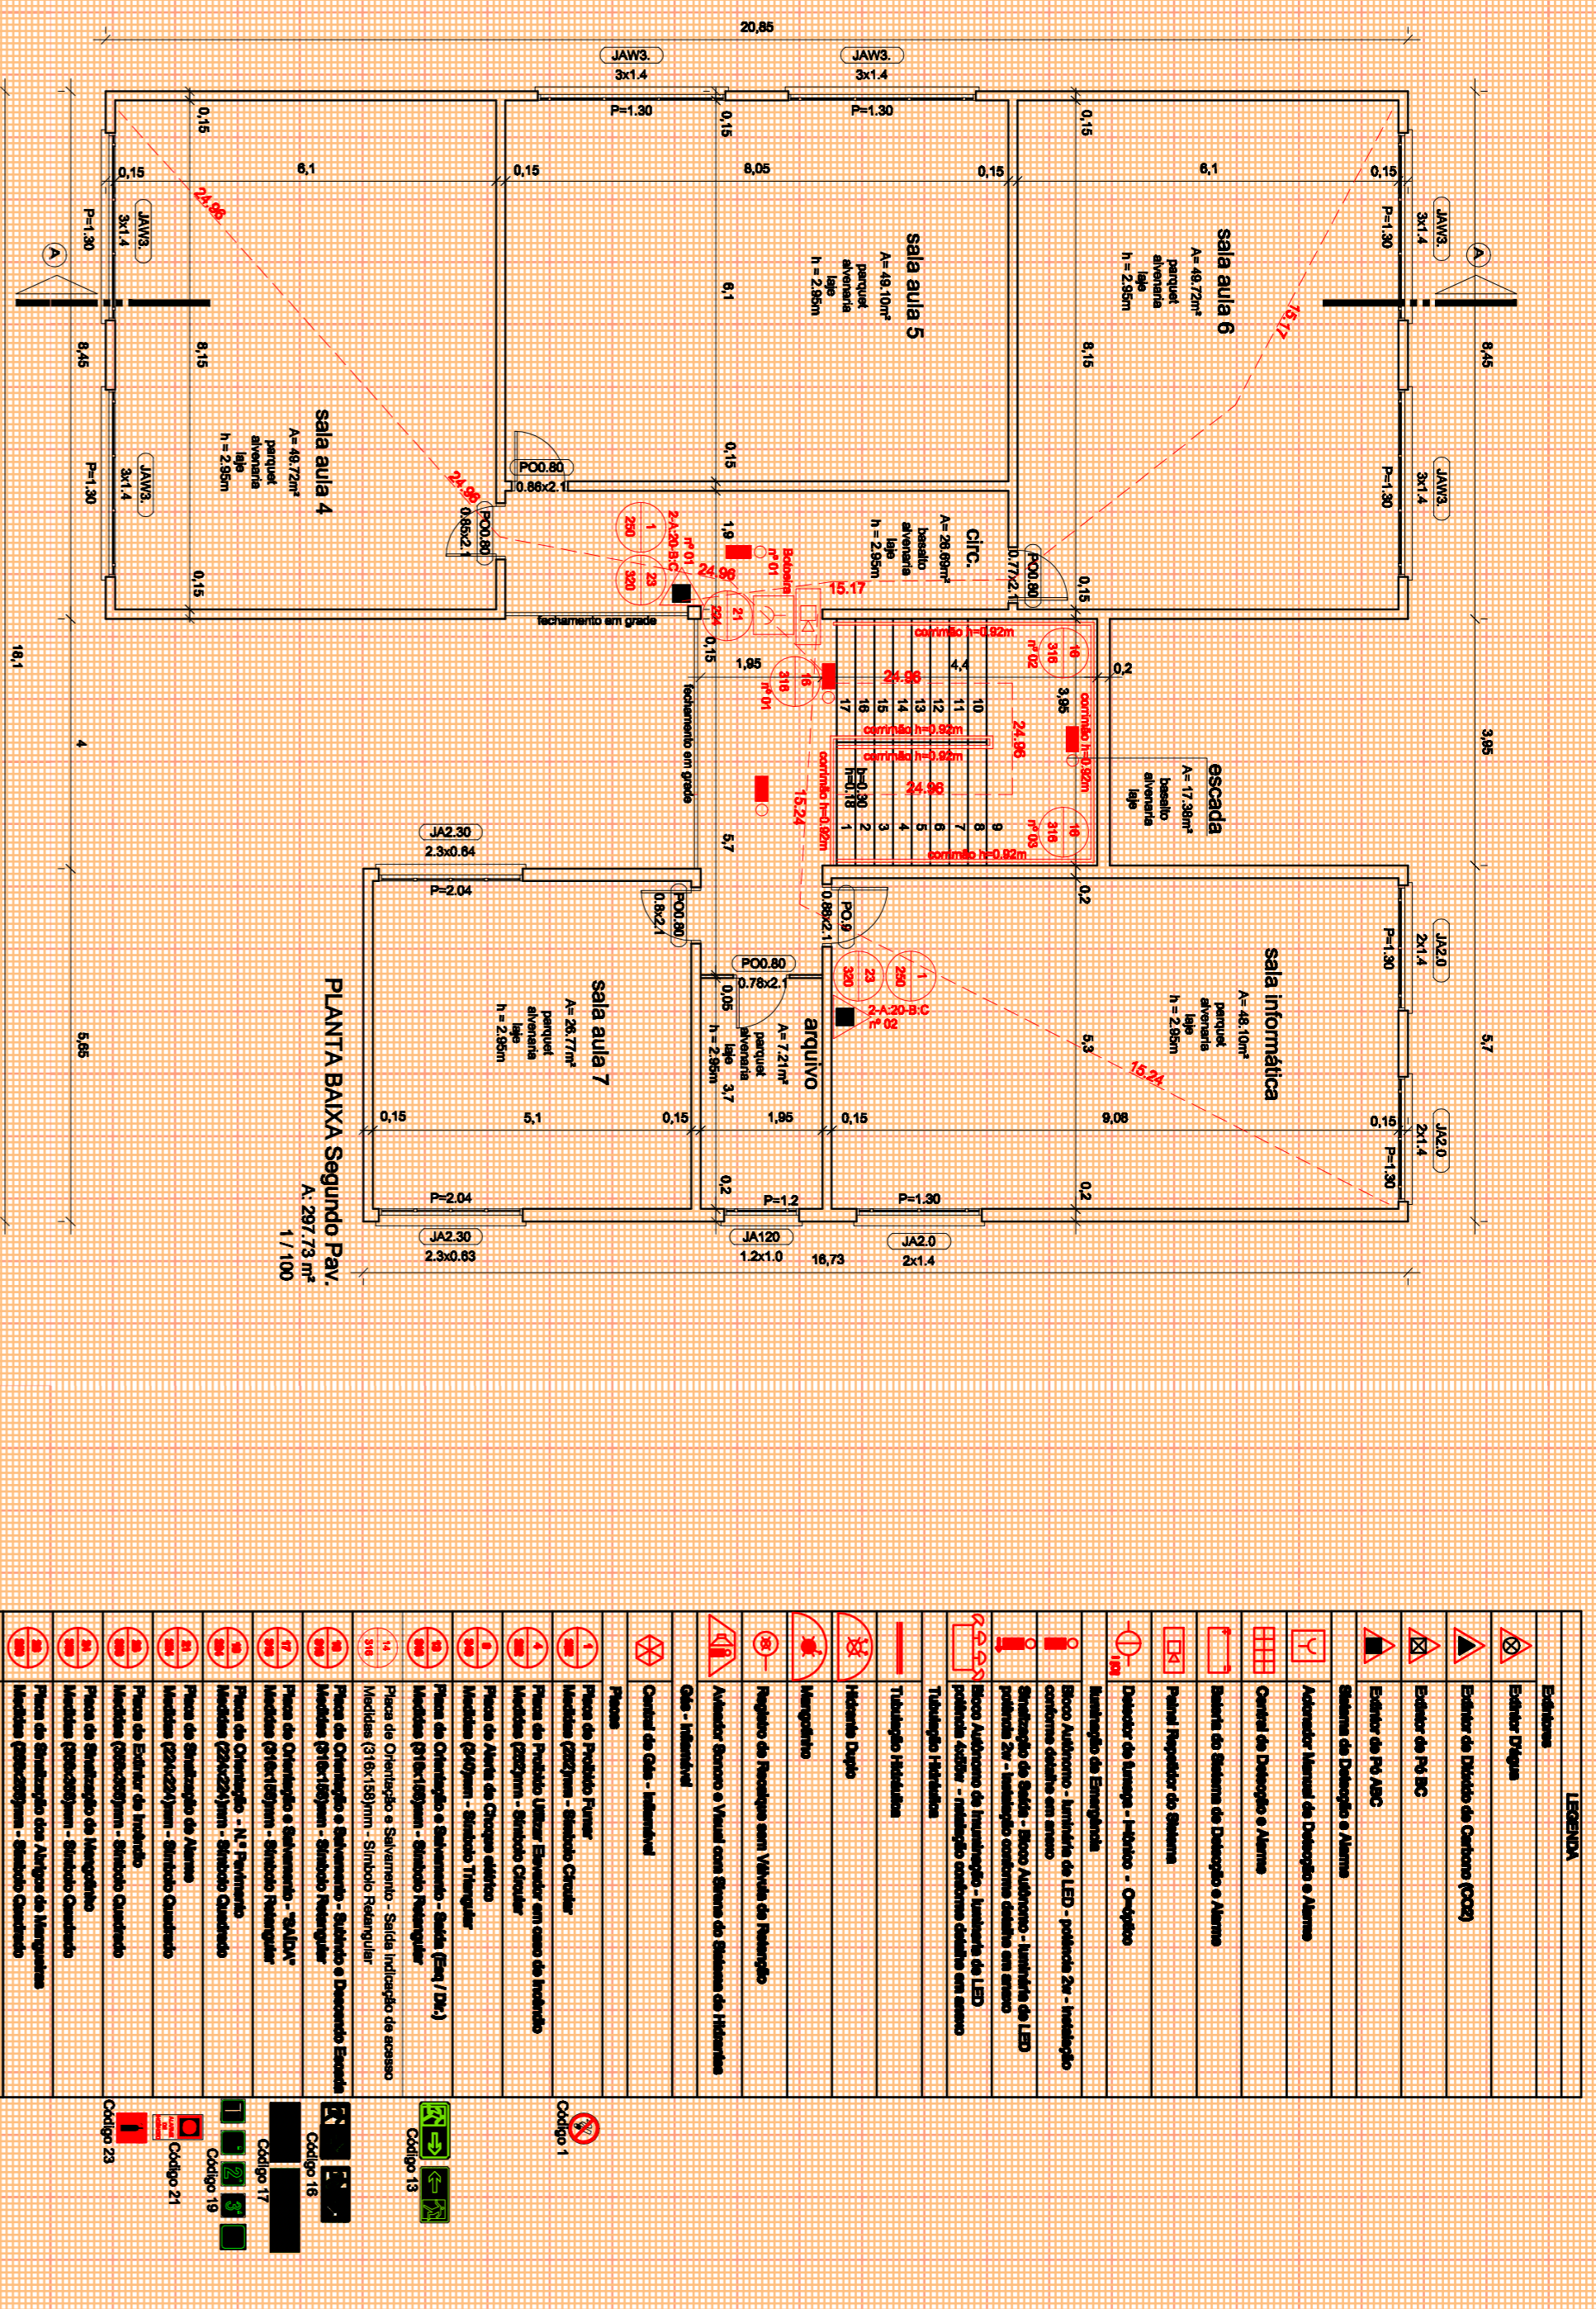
20,85

JAW3. 3x1.4
JAW3. 3x1.4
P=1.30
P=1.30

0,15
0,15
6,1
0,15
8,05
0,15
6,1
0,15

sala aula 5
A= 49.10m²
parquet
alvenaria
laje
h = 2.95m

sala aula 6
A= 49.72m²
parquet
alvenaria
laje
h = 2.95m

sala aula 4
A= 49.72m²
parquet
alvenaria
laje
h = 2.95m

circ.
A= 26.69m²
basalto
alvenaria
laje
h = 2.95m

escada
A= 17.38m²
basalto
alvenaria
laje

sala informática
A= 48.10m²
parquet
alvenaria
laje
h = 2.95m

sala aula 7
A= 26.77m²
parquet
alvenaria
laje
h = 2.95m

arquivo
A= 7.21m²
parquet
alvenaria
laje
h = 2.95m

24.96
24.96
24.96
24.96
24.96
15.17
15.17
15.24
15.24

PO0.80 0.86x2.1
PO0.80 0.85x2.1
PO0.80 0.77x2.1
PO0.80 0.8x2.1
PO0.80 0.78x2.1
PO.9 0.88x2.1

fechamento em grade
fechamento em grade

corrimão h=0.92m
corrimão h=0.92m
corrimão h=0.92m
corrimão h=0.92m
corrimão h=0.92m
corrimão h=0.92m

2-A:20-B:C nº 01
2-A:20-B:C nº 02
Botoeira nº 01
nº 01
nº 02
nº 03

JA2.30 2.3x0.64
JA2.30 2.3x0.63
JA120 1.2x1.0
JA2.0 2x1.4
JA2.0 2x1.4
JA2.0 2x1.4
P=2.04
P=2.04
P=1.2
P=1.30
P=1.30
P=1.30

16,73
18,1
8,45
8,45
3,95
5,65
5,7
4
1,95
4,4
3,95
5,7
3,7
1,95
5,1
9,08
6,3

PLANTA BAIXA Segundo Pav.
A: 297.73 m²
1 / 100

LEGENDA
Extintores
Extintor D'água
Extintor de Dióxido de Carbono (CO2)
Extintor de Pó BC
Extintor de Pó ABC
Sistema de Detecção e Alarme
Acionador Manual de Detecção e Alarme
Central de Detecção e Alarme
Sirene do Sistema de Detecção e Alarme
Painel Repetidor do Sistema
Detector de fumaça - Iônico - Ótico
Iluminação de Emergência
Bloco Autônomo - luminária de LED - potência 2w - instalação conforme detalhe em anexo
Sinalização de Saída - Bloco Autônomo - luminária de LED potência 2w - instalação conforme detalhe em anexo
Bloco Autônomo de Iluminação - luminária de LED potência 6x6w - instalação conforme detalhe em anexo
Tubulação Hidráulica
Tubulação Hidráulica
Hidrante Duplo
Mangotinho
Registro de Recalque sem Válvula de Retenção
Avisador Sonoro e Visual com Sirene do Sistema de Hidrantes
Gás - Industrial
Central de Gás - Industrial
Placas
Placa de Proibido Fumar Medidas (252)mm - Símbolo Circular
Placa de Proibido Utilizar Elevador em caso de Incêndio Medidas (252)mm - Símbolo Circular
Placa de Alerta de Choque elétrico Medidas (340)mm - Símbolo Triangular
Placa de Orientação e Salvamento - Saída (Esq./ Dir.) Medidas (316x158)mm - Símbolo Retangular
Placa de Orientação e Salvamento - Saída Indicação de acesso Medidas (316x158)mm - Símbolo Retangular
Placa de Orientação e Salvamento - Subindo e Descendo Escada Medidas (316x158)mm - Símbolo Retangular
Placa de Orientação e Salvamento - "SAÍDA" Medidas (316x158)mm - Símbolo Retangular
Placa de Orientação - Nº Pavimento Medidas (224x224)mm - Símbolo Quadrado
Placa de Sinalização de Alarme Medidas (224x224)mm - Símbolo Quadrado
Placa de Extintor de Incêndio Medidas (250x250)mm - Símbolo Quadrado
Placa de Sinalização de Mangotinho Medidas (250x250)mm - Símbolo Quadrado
Placa de Sinalização dos Abrigos de Mangueiras Medidas (250x250)mm - Símbolo Quadrado

Código 1
Código 13
Código 16
Código 17
Código 19
Código 21
Código 23